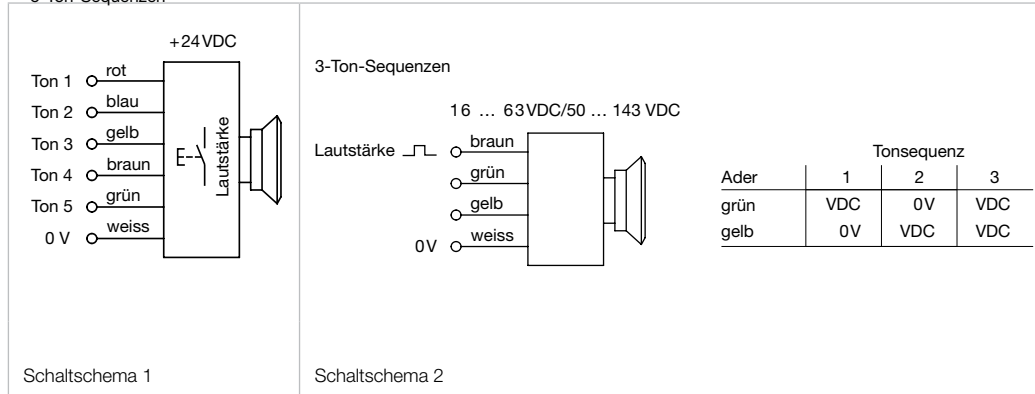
5-Ton-Sequenzen

+24VDC

Ton 1 rot
Ton 2 blau
Ton 3 gelb
Ton 4 braun
Ton 5 grün
0 V weiss

Lautstärke

Schaltschema 1

3-Ton-Sequenzen

16 … 63VDC/50 … 143 VDC

Lautstärke braun
grün
gelb
0V weiss

| Ader | Tonsequenz 1 | 2 | 3 |
|---|---|---|---|
| grün | VDC | 0V | VDC |
| gelb | 0V | VDC | VDC |

Schaltschema 2